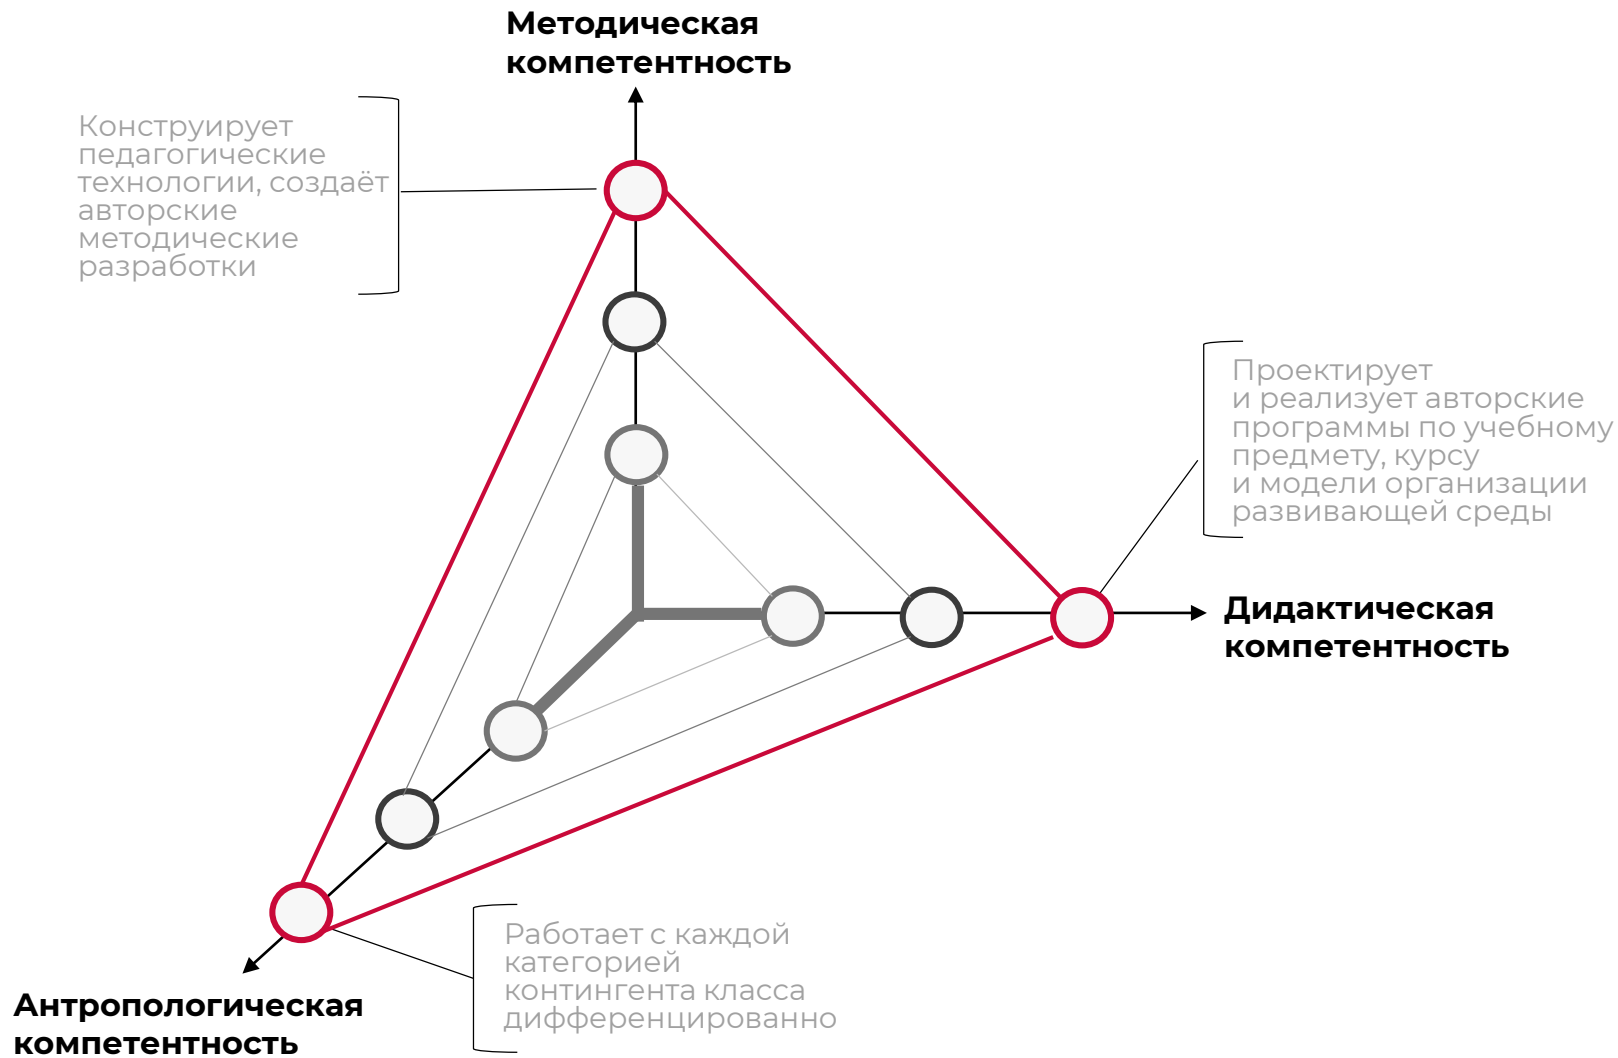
Методическая компетентность

Конструирует педагогические технологии, создаёт авторские методические разработки

Проектирует и реализует авторские программы по учебному предмету, курсу и модели организации развивающей среды

Дидактическая компетентность

Работает с каждой категорией контингента класса дифференцированно

Антропологическая компетентность